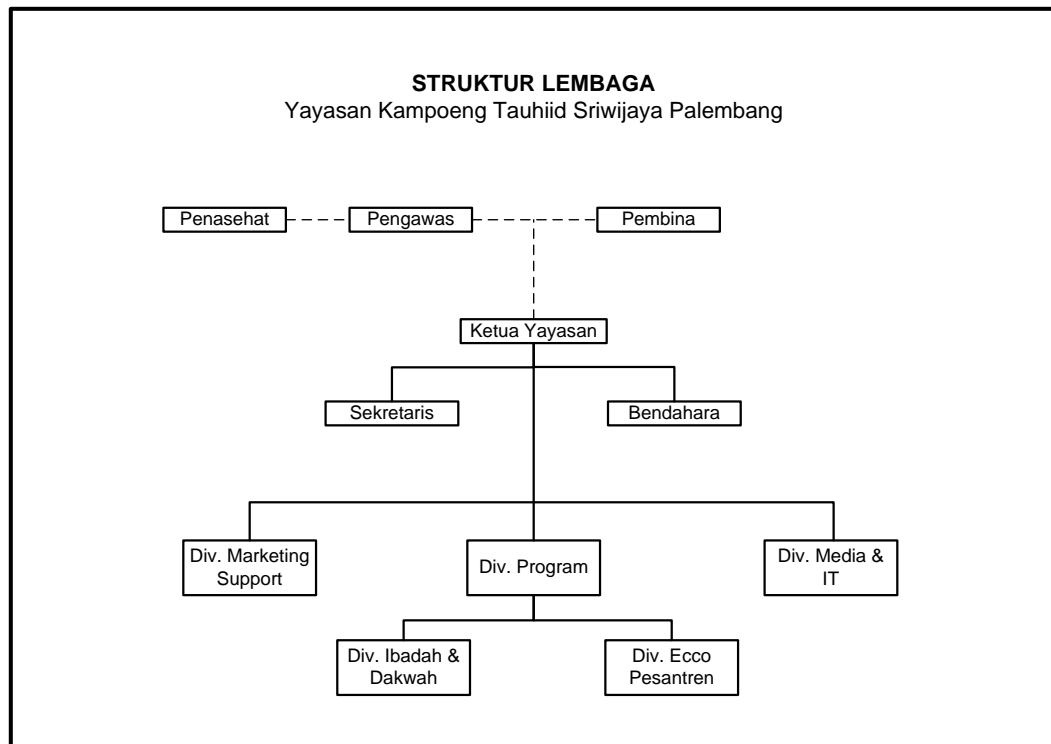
**STRUKTUR LEMBAGA**
Yayasan Kampoeng Tauhiid Sriwijaya Palembang

Penasehat

Pengawas

Pembina

Ketua Yayasan

Sekretaris

Bendahara

Div. Marketing Support

Div. Program

Div. Media & IT

Div. Ibadah & Dakwah

Div. Ecco Pesantren